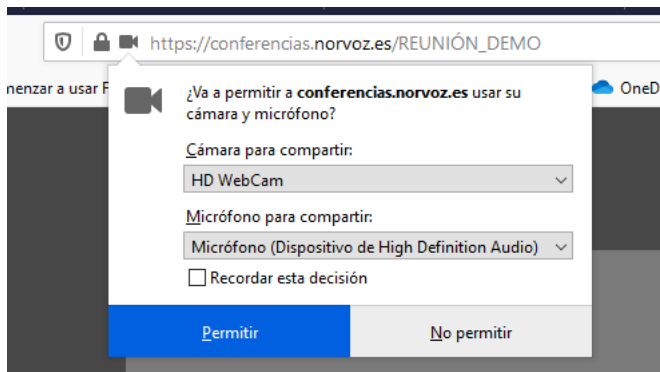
https://conferencias.norvoz.es/REUNIÓN_DEMO

nenzar a usar F

OneD

¿Va a permitir a **conferencias.norvoz.es** usar su cámara y micrófono?

Cámara para compartir:

HD WebCam

Micrófono para compartir:

Micrófono (Dispositivo de High Definition Audio)

Recordar esta decisión

Permitir

No permitir